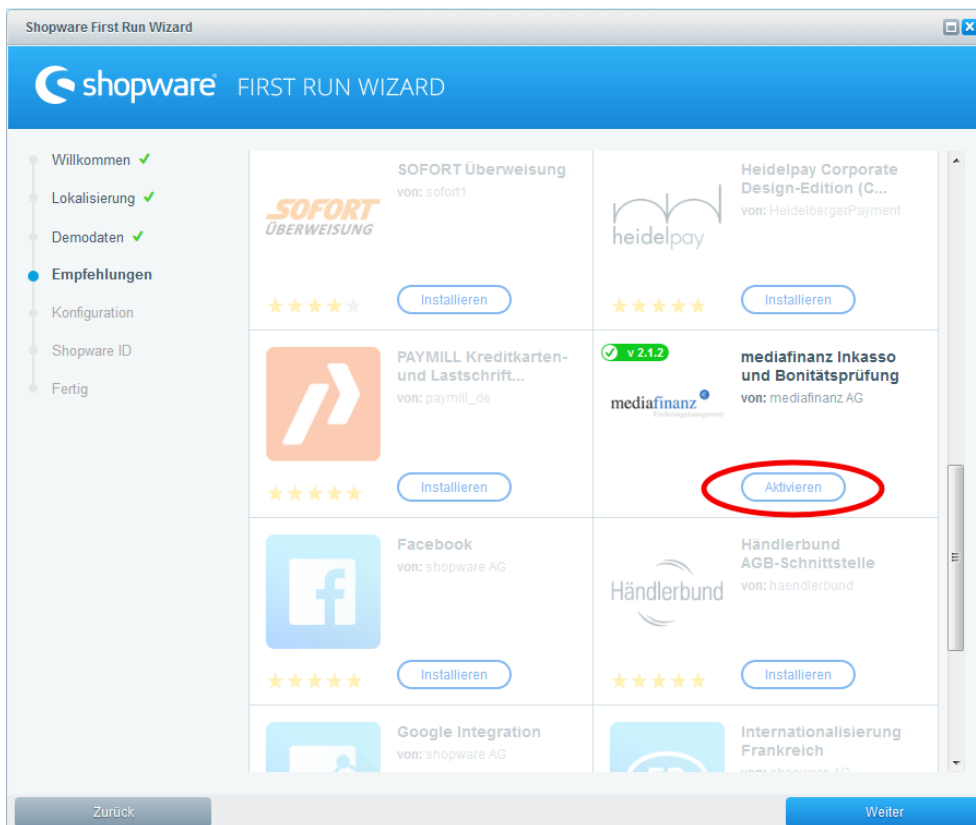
Shopware First Run Wizard

shopware FIRST RUN WIZARD

Willkommen ✓
Lokalisierung ✓
Demodaten ✓
Empfehlungen
Konfiguration
Shopware ID
Fertig

SOFORT ÜBERWEISUNG
SOFORT Überweisung
von: sofort1
Installieren

heidelpay
Heidelpay Corporate Design-Edition (C...
von: HeidelbergerPayment
Installieren

PAYMILL Kreditkarten- und Lastschrift...
von: paymill_de
Installieren

v 2.1.2
mediafinanz
mediafinanz Inkasso und Bonitätsprüfung
von: mediafinanz AG
Aktivieren

Facebook
von: shopware AG
Installieren

Händlerbund
Händlerbund AGB-Schnittstelle
von: haendlerbund
Installieren

Google Integration
von: shopware AG

Internationalisierung Frankreich
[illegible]

Zurück
Weiter